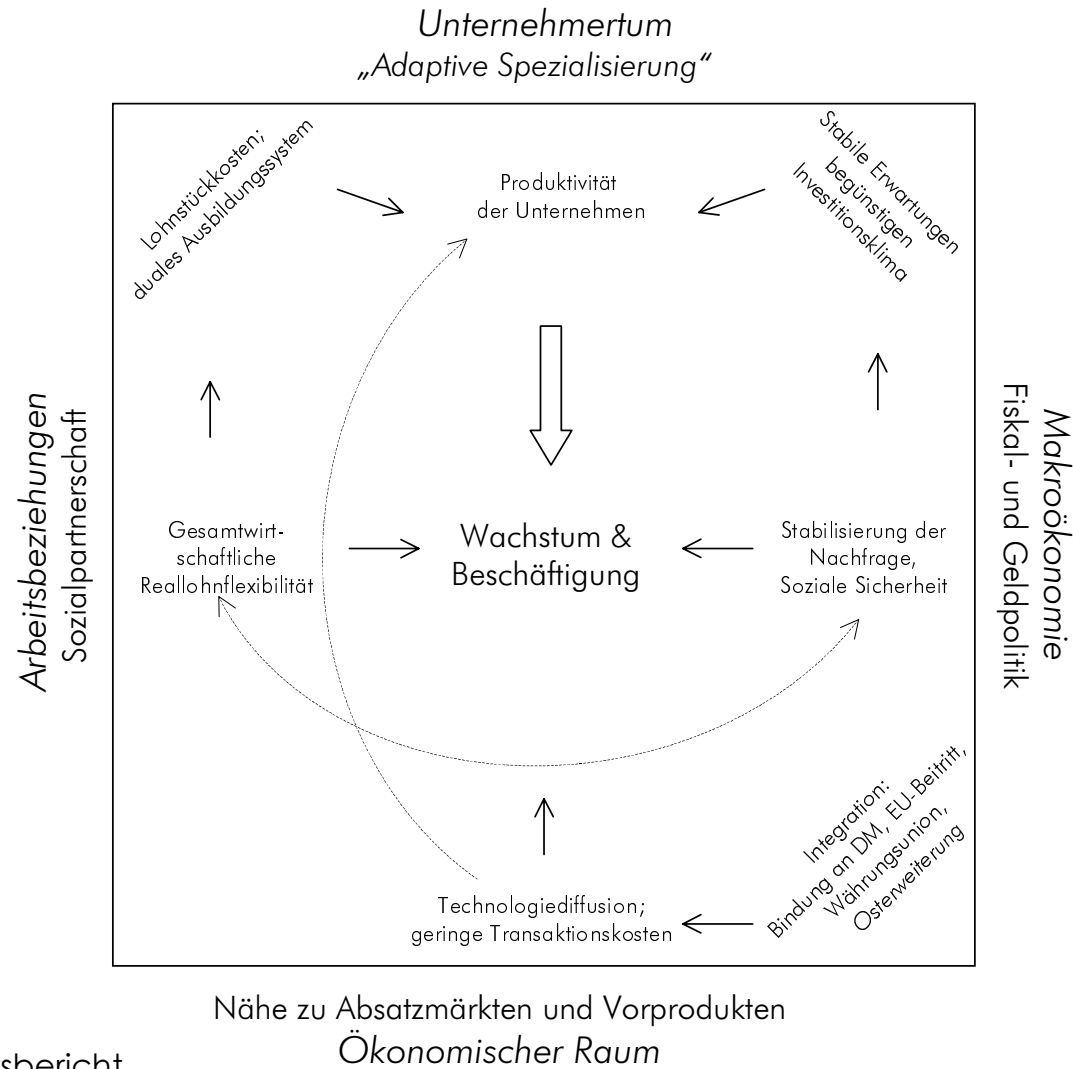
Unternehmertum
„Adaptive Spezialisierung"

Lohnstückkosten; duales Ausbildungssystem

Produktivität der Unternehmen

Stabile Erwartungen begünstigen Investitionsklima

Arbeitsbeziehungen
Sozialpartnerschaft

Gesamtwirtschaftliche Reallohnflexibilität

Wachstum & Beschäftigung

Stabilisierung der Nachfrage, Soziale Sicherheit

Makroökonomie
Fiskal- und Geldpolitik

Integration: Bindung an DM, EU-Beitritt, Währungsunion, Osterweiterung

Technologiediffusion; geringe Transaktionskosten

Nähe zu Absatzmärkten und Vorprodukten
Ökonomischer Raum

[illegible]sbericht